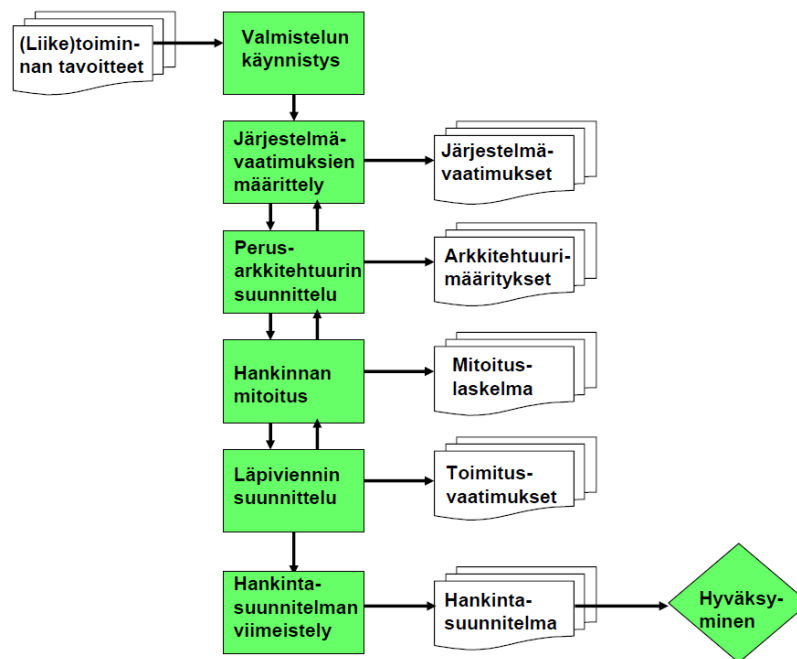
(Liike)toiminnan tavoitteet

Valmistelun käynnistys

Järjestelmävaatimuksien määrittely

Järjestelmävaatimukset

Perusarkkitehtuurin suunnittelu

Arkkitehtuurimääritykset

Hankinnan mitoitus

Mitoituslaskelma

Läpiviennin suunnittelu

Toimitusvaatimukset

Hankintasuunnitelman viimeistely

Hankintasuunnitelma

Hyväksyminen